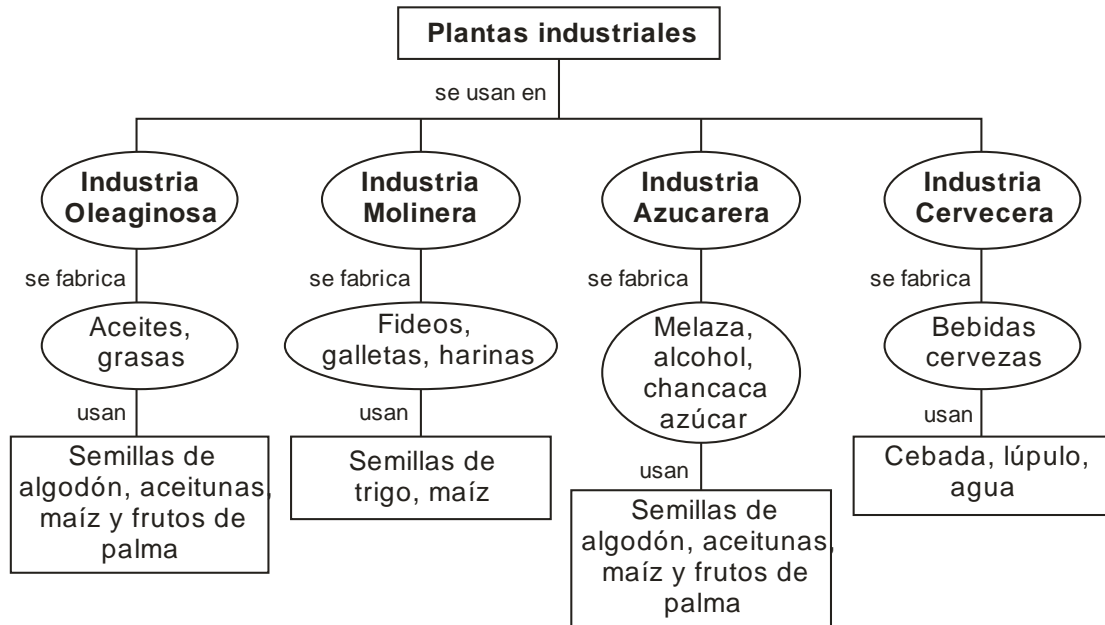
Plantas industriales

se usan en

Industria Oleaginosa

se fabrica

Aceites, grasas

usan

Semillas de algodón, aceitunas, maíz y frutos de palma

Industria Molinera

se fabrica

Fideos, galletas, harinas

usan

Semillas de trigo, maíz

Industria Azucarera

se fabrica

Melaza, alcohol, chancaca azúcar

usan

Semillas de algodón, aceitunas, maíz y frutos de palma

Industria Cervecera

se fabrica

Bebidas cervezas

usan

Cebada, lúpulo, agua